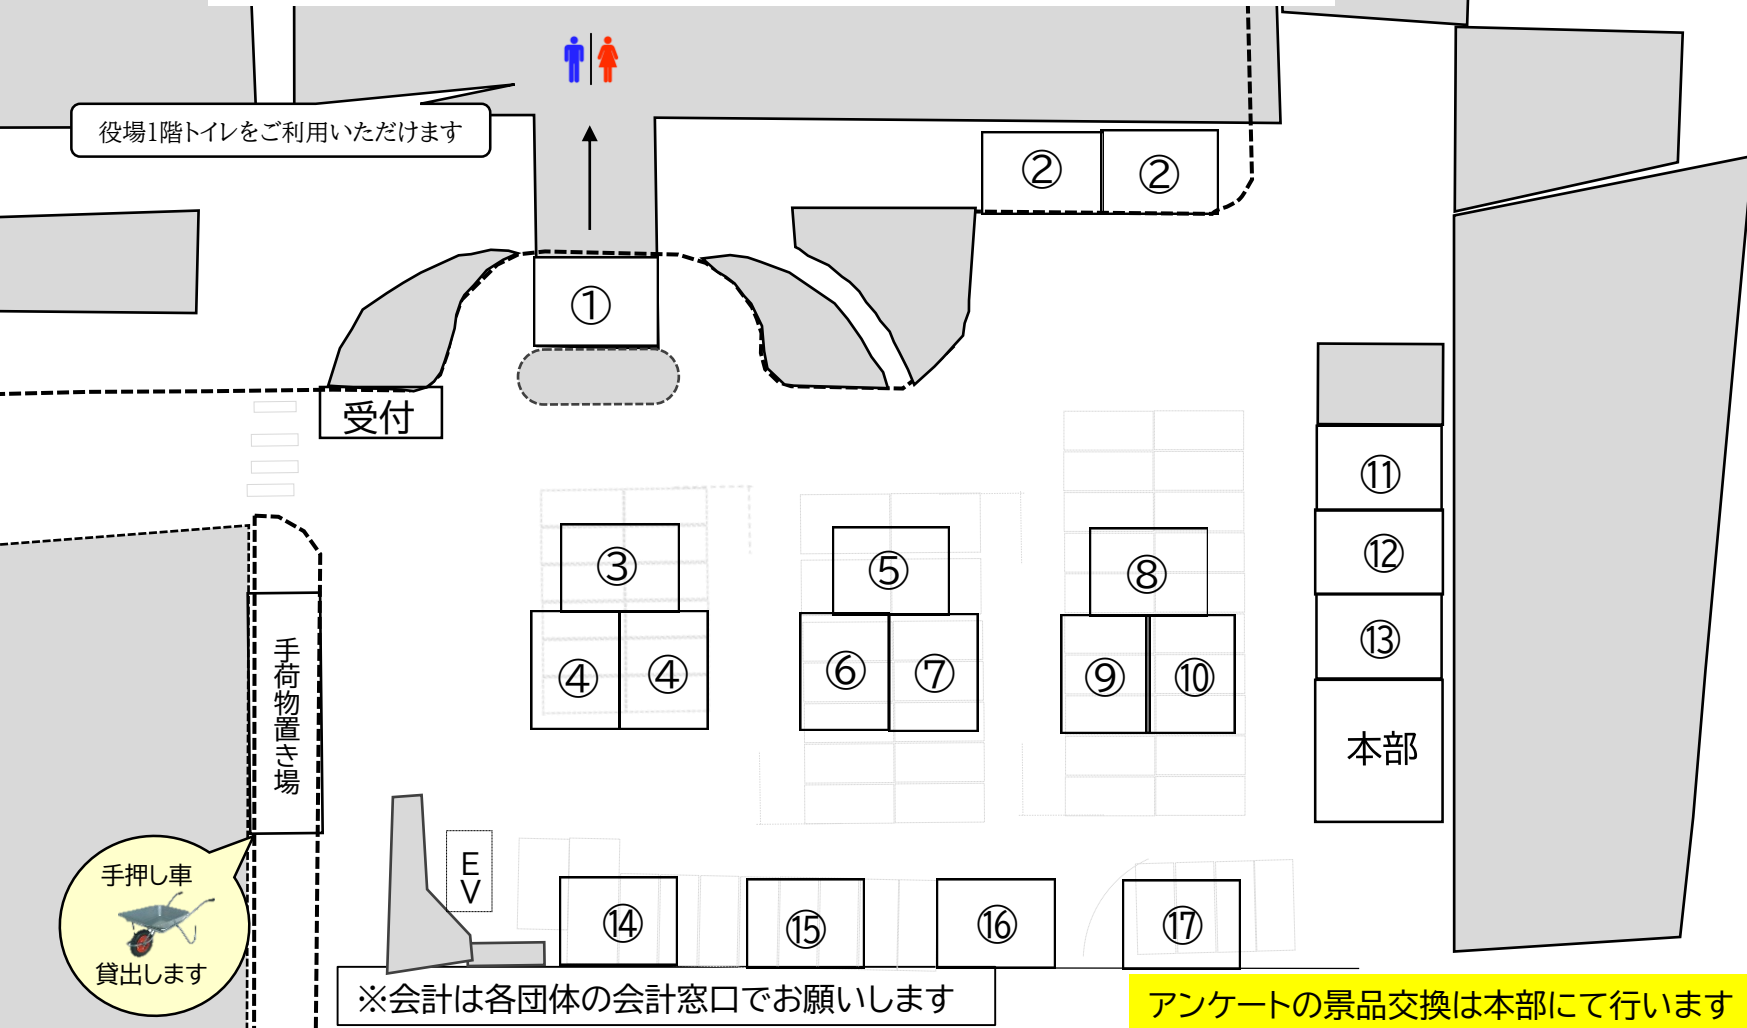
役場1階トイレをご利用いただけます

②

②

①

受付

③

⑤

⑧

⑪

⑫

⑬

④

④

⑥

⑦

⑨

⑩

本部

手荷物置き場

EV

手押し車
貸出します

⑭

⑮

⑯

⑰

※会計は各団体の会計窓口でお願いします

アンケートの景品交換は本部にて行います